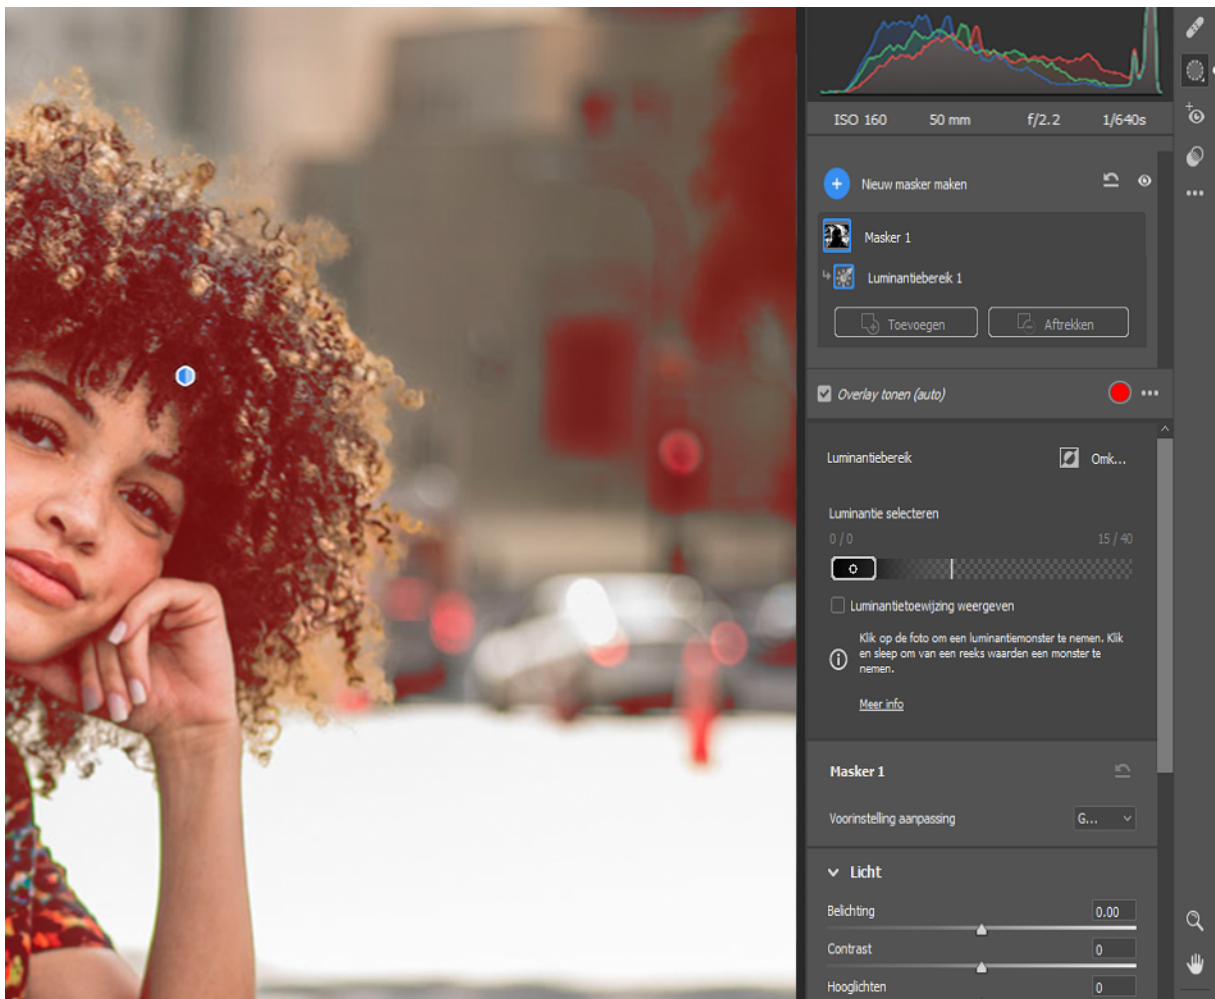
ISO 160 50 mm f/2.2 1/640s

Nieuw masker maken

Masker 1

Luminantiebereik 1

Toevoegen Aftrekken

Overlay tonen (auto)

Luminantiebereik Omk...

Luminantie selecteren

0 / 0 15 / 40

Luminantietoewijzing weergeven

Klik op de foto om een luminantiemonster te nemen. Klik en sleep om van een reeks waarden een monster te nemen.

Meer info

Masker 1

Voorinstelling aanpassing G...

Licht

Belichting 0.00

Contrast 0

Hooglichten 0